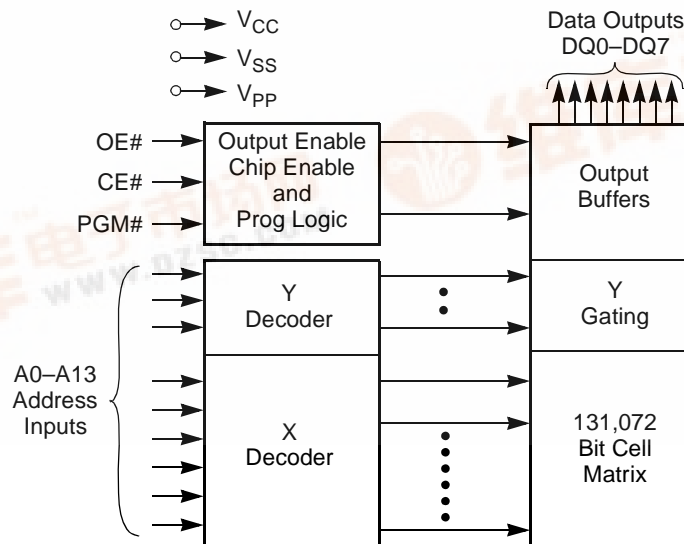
$V_{CC}$
$V_{SS}$
$V_{PP}$

Data Outputs
DQ0–DQ7

OE#
CE#
PGM#

Output Enable
Chip Enable
and
Prog Logic

Output
Buffers

A0–A13
Address
Inputs

Y
Decoder

Y
Gating

X
Decoder

131,072
Bit Cell
Matrix

www.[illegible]